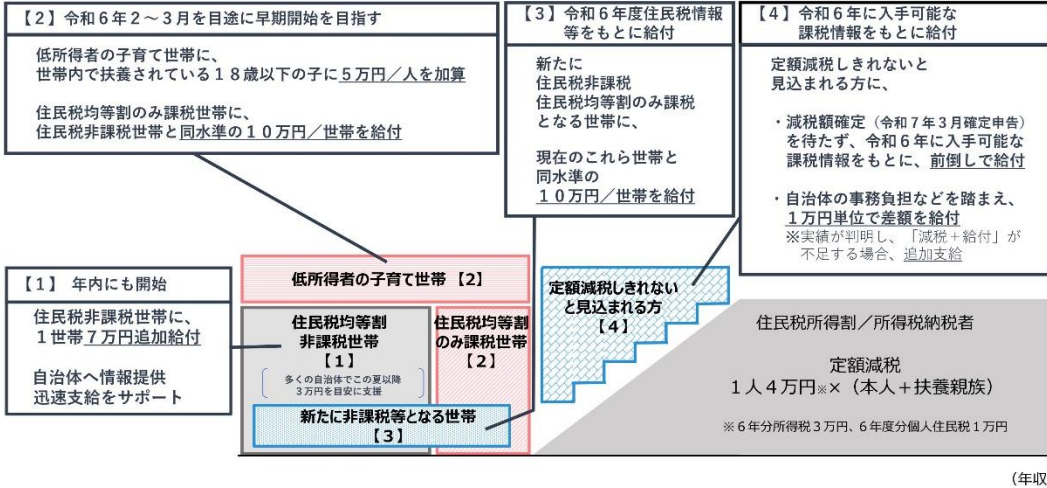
【2】令和６年２～３月を目途に早期開始を目指す

低所得者の子育て世帯に、
世帯内で扶養されている１８歳以下の子に５万円／人を加算

住民税均等割のみ課税世帯に、
住民税非課税世帯と同水準の１０万円／世帯を給付

【3】令和６年度住民税情報等をもとに給付

新たに
住民税非課税
住民税均等割のみ課税
となる世帯に、

現在のこれら世帯と
同水準の
１０万円／世帯を給付

【4】令和６年に入手可能な課税情報をもとに給付

定額減税しきれないと
見込まれる方に、

・減税額確定（令和７年３月確定申告）を待たず、令和６年に入手可能な課税情報をもとに、前倒しで給付

・自治体の事務負担などを踏まえ、１万円単位で差額を給付
※実績が判明し、「減税＋給付」が不足する場合、追加支給

【1】 年内にも開始

住民税非課税世帯に、
１世帯７万円追加給付

自治体へ情報提供
迅速支給をサポート

低所得者の子育て世帯【2】

住民税均等割
非課税世帯
【1】
多くの自治体でこの夏以降
３万円を目安に支援

住民税均等割
のみ課税世帯
【2】

新たに非課税等となる世帯
【3】

定額減税しきれない
と見込まれる方
【4】

住民税所得割／所得税納税者

定額減税
１人４万円※×（本人＋扶養親族）

※６年分所得税３万円、６年度分個人住民税１万円

（年収